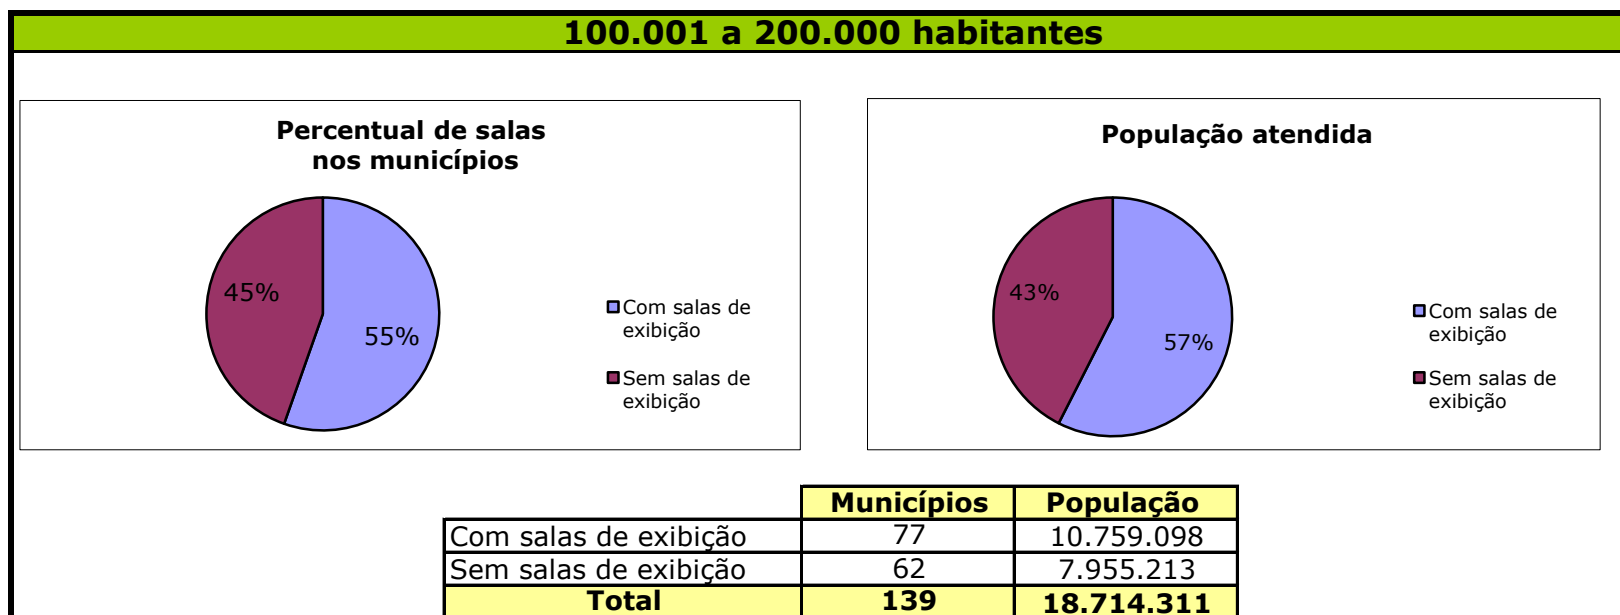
100.001 a 200.000 habitantes

Percentual de salas nos municípios

45%

55%

Com salas de exibição

Sem salas de exibição

População atendida

43%

57%

Com salas de exibição

Sem salas de exibição

| | Municípios | População |
|---|---|---|
| Com salas de exibição | 77 | 10.759.098 |
| Sem salas de exibição | 62 | 7.955.213 |
| Total | 139 | 18.714.311 |